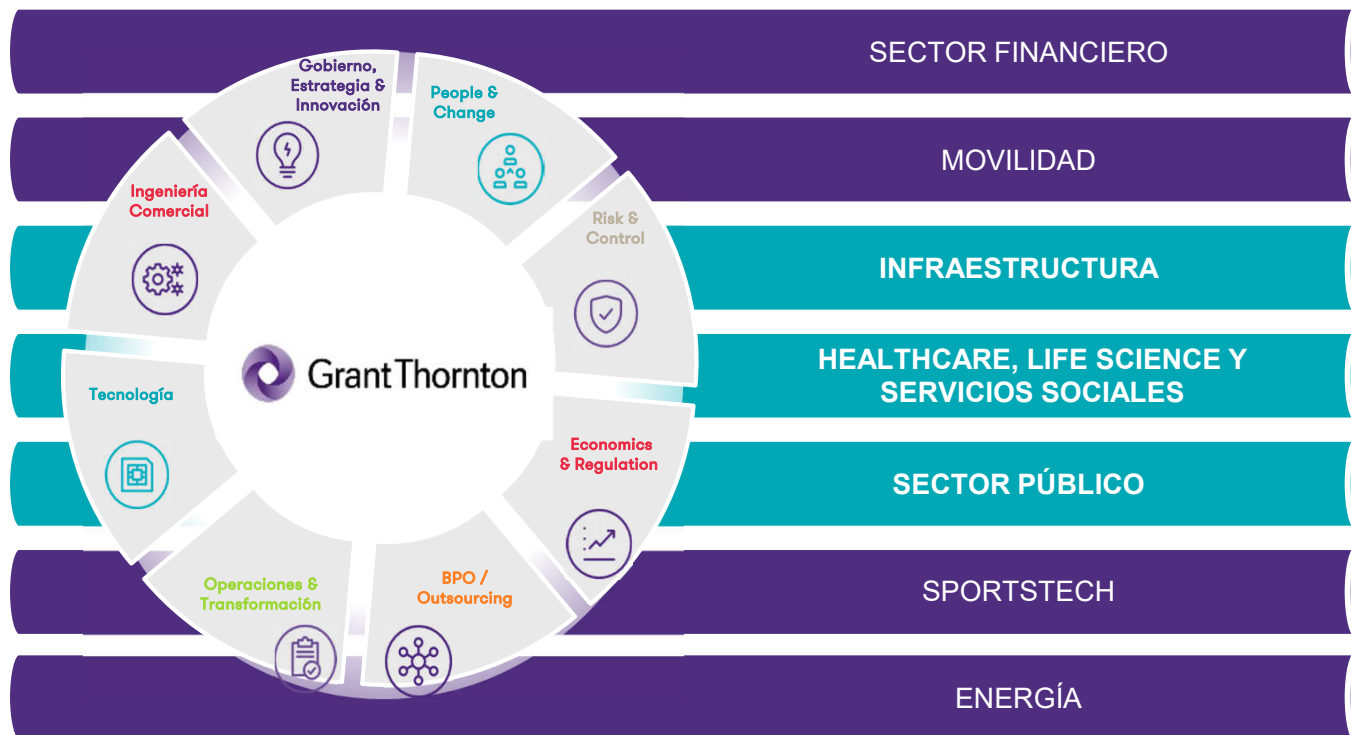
Gobierno, Estrategia & Innovación

People & Change

Risk & Control

Economics & Regulation

BPO / Outsourcing

Operaciones & Transformación

Tecnología

Ingeniería Comercial

GrantThornton

SECTOR FINANCIERO

MOVILIDAD

INFRAESTRUCTURA

HEALTHCARE, LIFE SCIENCE Y SERVICIOS SOCIALES

SECTOR PÚBLICO

SPORTSTECH

ENERGÍA